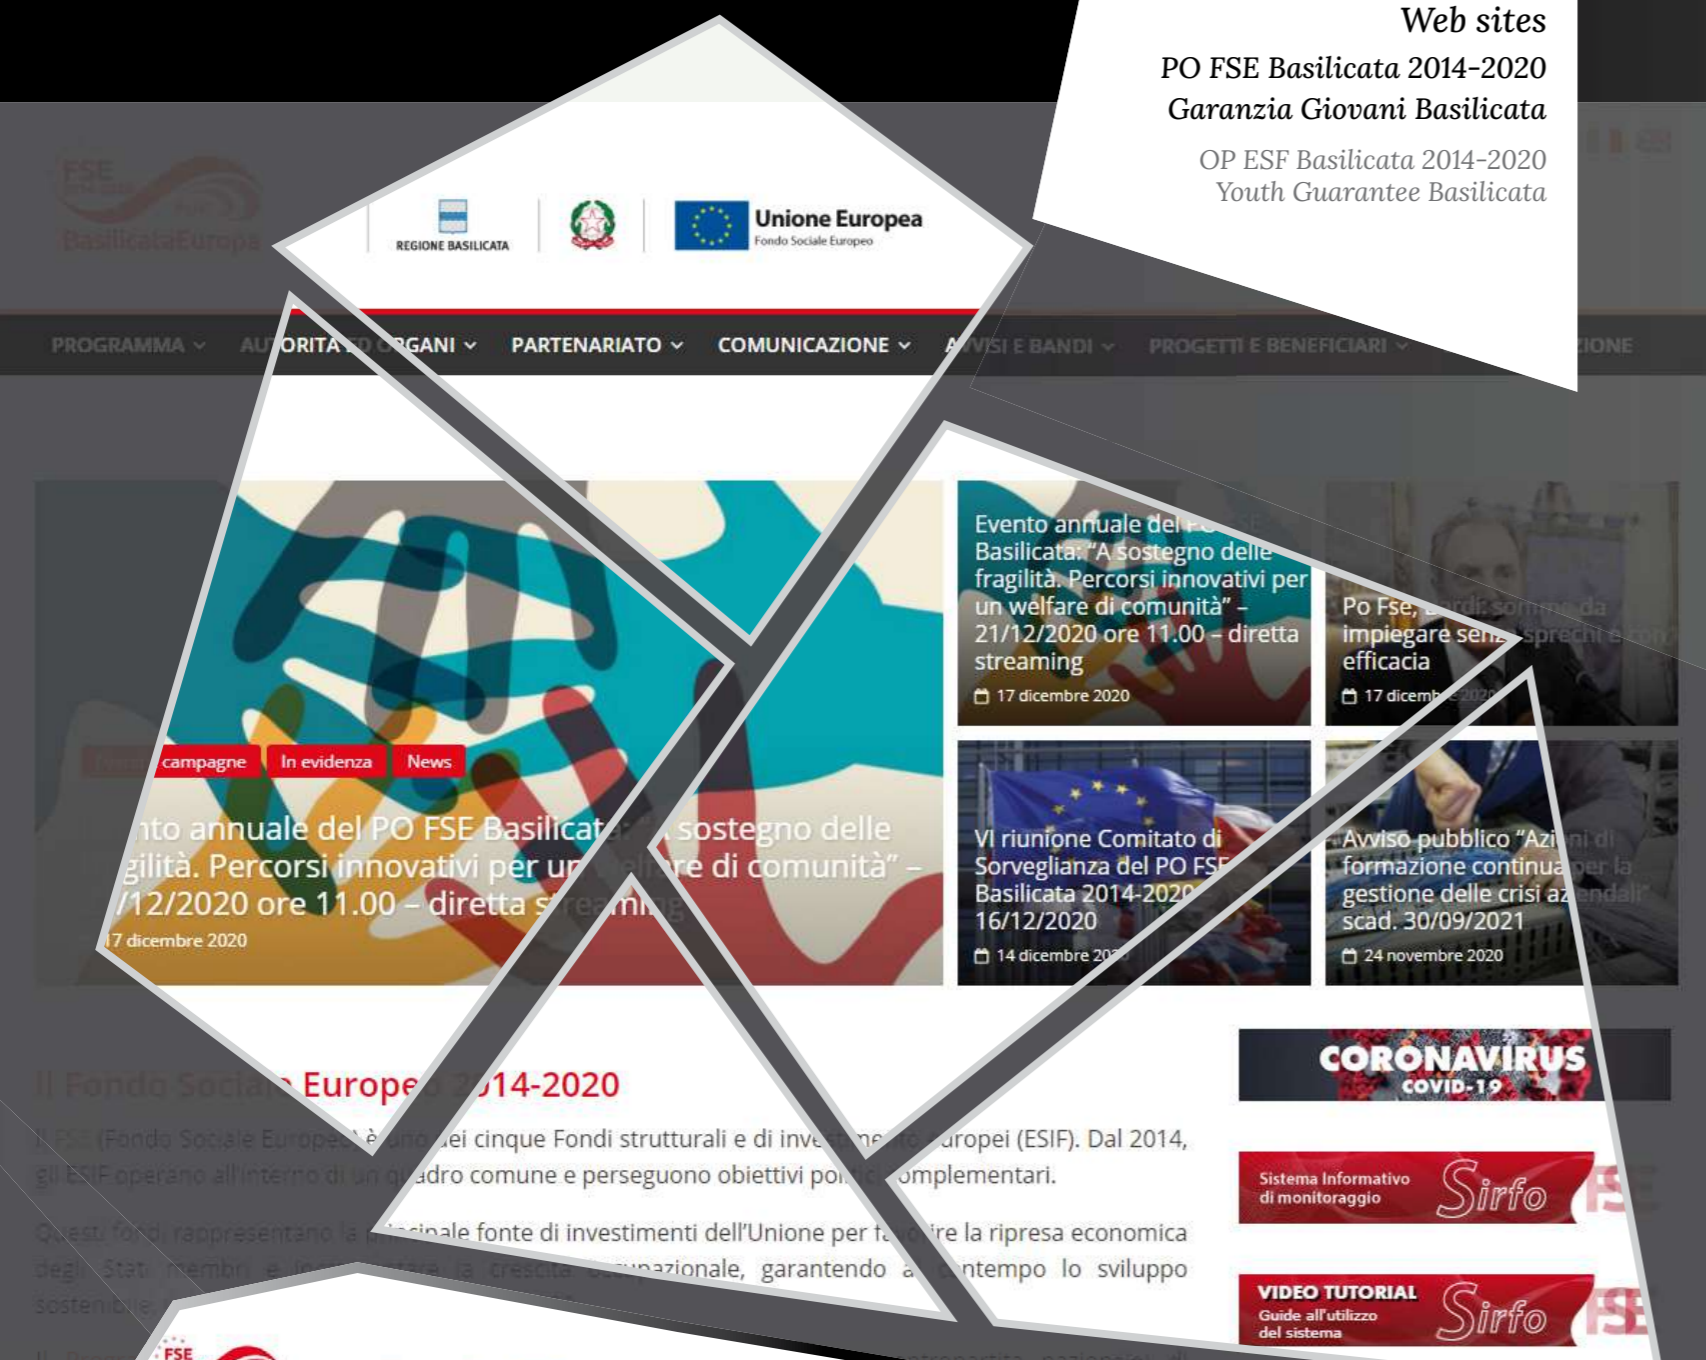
Web sites
PO FSE Basilicata 2014-2020
Garanzia Giovani Basilicata

OP ESF Basilicata 2014-2020
Youth Guarantee Basilicata

REGIONE BASILICATA

Unione Europea
Fondo Sociale Europeo

PROGRAMMA AUTORITÀ ED ORGANI PARTENARIATO COMUNICAZIONE AVVISI E BANDI PROGETTI E BENEFICIARI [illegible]ZIONE

campagne In evidenza News

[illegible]nto annuale del PO FSE Basilicat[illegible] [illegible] sostegno delle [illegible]gilità. Percorsi innovativi per un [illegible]e di comunità" – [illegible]/12/2020 ore 11.00 – diretta s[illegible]
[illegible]7 dicembre 2020

Evento annuale del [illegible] Basilicata: "A sostegno delle fragilità. Percorsi innovativi per un welfare di comunità" – 21/12/2020 ore 11.00 – diretta streaming
17 dicembre 2020

Po Fse, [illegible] impiegare sen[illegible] efficacia
17 dicemb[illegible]

VI riunione Comitato di Sorveglianza del PO FS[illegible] Basilicata 2014-202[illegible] 16/12/2020
14 dicembre 20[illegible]

Avviso pubblico "Azi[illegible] formazione continua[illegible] gestione delle crisi az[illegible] scad. 30/09/2021
24 novembre 2020

Il Fondo Socia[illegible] Europe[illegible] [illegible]014-2020

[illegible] (Fondo Sociale Europeo) è uno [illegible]ei cinque Fondi strutturali e di inve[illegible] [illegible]uropei (ESIF). Dal 2014, gli ESIF operano all'interno di un q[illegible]adro comune e perseguono obiettivi po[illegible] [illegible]omplementari.

Questi fondi rappresentano la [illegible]ipale fonte di investimenti dell'Unione per f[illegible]re la ripresa economica degli Stati membri e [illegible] la crescita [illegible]zionale, garantendo a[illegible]ntempo lo sviluppo sostenibile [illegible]

CORONAVIRUS
COVID-19

Sistema Informativo di monitoraggio Sirfo FSE

VIDEO TUTORIAL Guide all'utilizzo del sistema Sirfo FSE

FSE